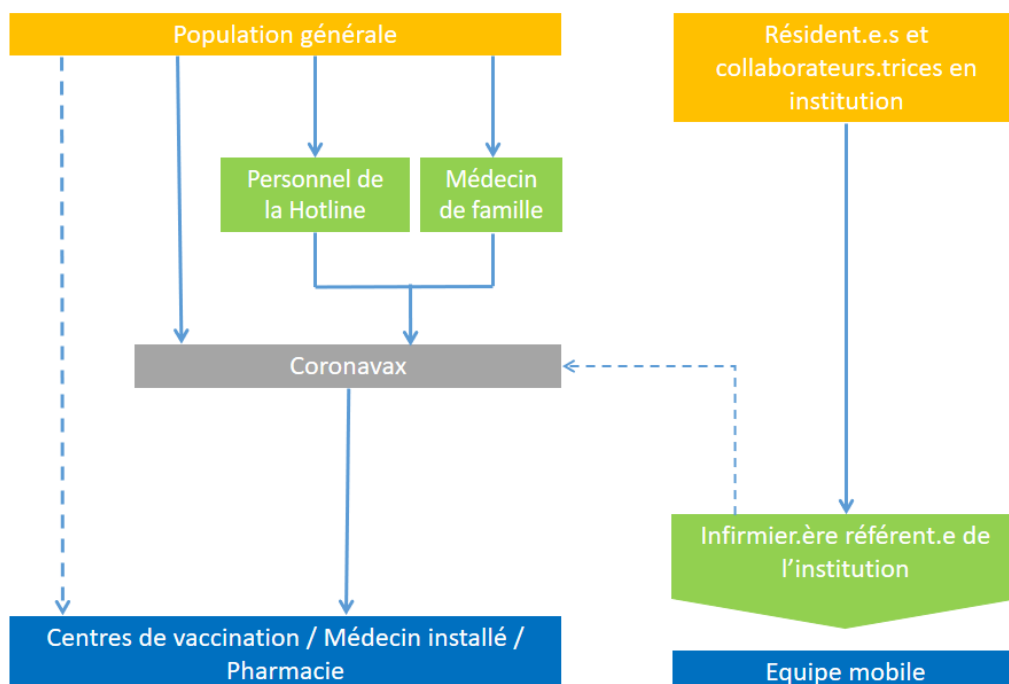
Population générale

Résident.e.s et collaborateurs.trices en institution

Personnel de la Hotline

Médecin de famille

Coronavax

Infirmier.ère référent.e de l'institution

Centres de vaccination / Médecin installé / Pharmacie

Equipe mobile